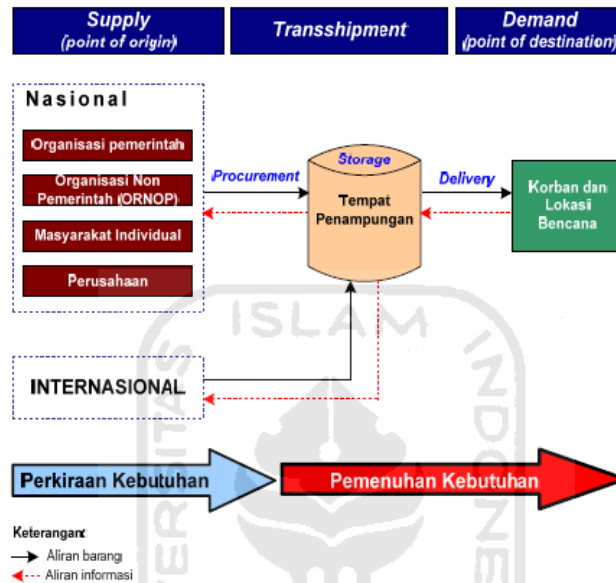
Supply
(point of origin)

Transshipment

Demand
(point of destination)

Nasional

Organisasi pemerintah

Organisasi Non Pemerintah (ORNOP)

Masyarakat Individual

Perusahaan

Procurement

Storage

Tempat Penampungan

Delivery

Korban dan Lokasi Bencana

INTERNASIONAL

ISLAM

INDONESIA

UNIVERSITAS

Perkiraan Kebutuhan

Pemenuhan Kebutuhan

Keterangan:
Aliran barang
Aliran informasi